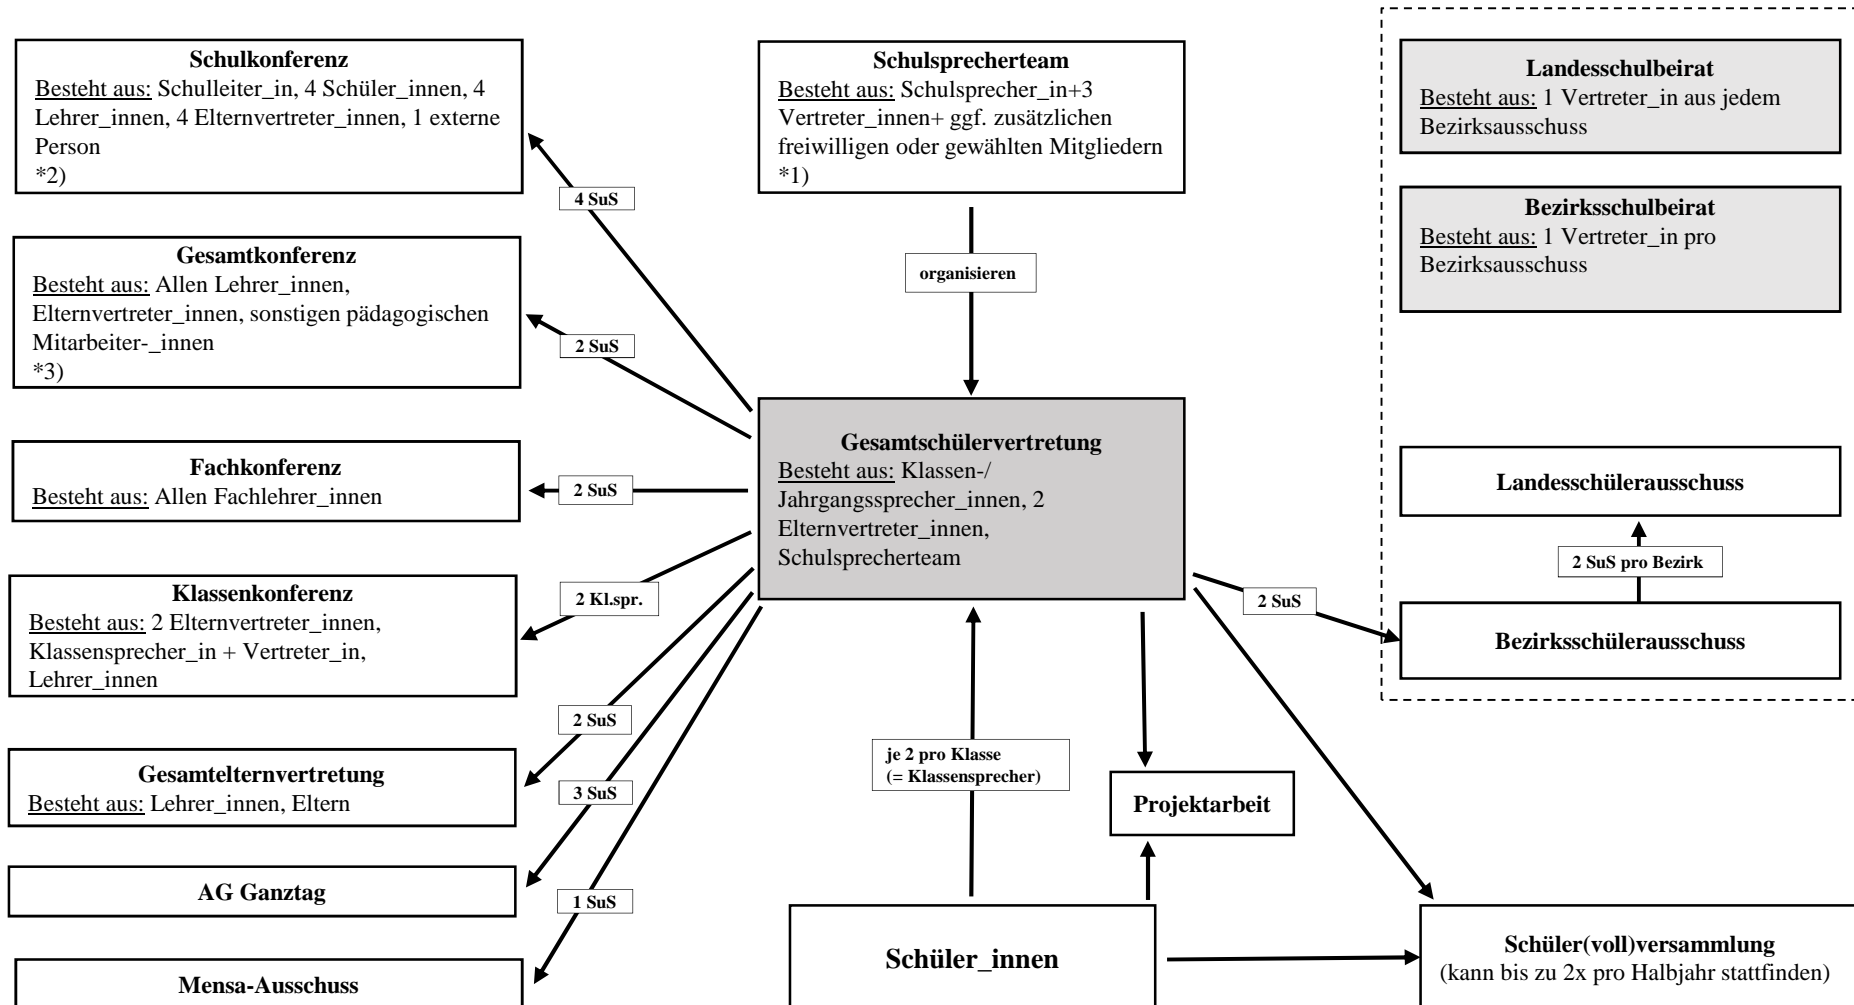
**Schulkonferenz**
Besteht aus: Schulleiter_in, 4 Schüler_innen, 4 Lehrer_innen, 4 Elternvertreter_innen, 1 externe Person
*2)

4 SuS

**Gesamtkonferenz**
Besteht aus: Allen Lehrer_innen, Elternvertreter_innen, sonstigen pädagogischen Mitarbeiter-_innen
*3)

2 SuS

**Fachkonferenz**
Besteht aus: Allen Fachlehrer_innen

2 SuS

**Klassenkonferenz**
Besteht aus: 2 Elternvertreter_innen, Klassensprecher_in + Vertreter_in, Lehrer_innen

2 Kl.spr.

2 SuS

**Gesamtelternvertretung**
Besteht aus: Lehrer_innen, Eltern

3 SuS

**AG Ganztag**

1 SuS

**Mensa-Ausschuss**

**Schulsprecherteam**
Besteht aus: Schulsprecher_in+3 Vertreter_innen+ ggf. zusätzlichen freiwilligen oder gewählten Mitgliedern
*1)

organisieren

**Gesamtschülervertretung**
Besteht aus: Klassen-/ Jahrgangssprecher_innen, 2 Elternvertreter_innen, Schulsprecherteam

je 2 pro Klasse (= Klassensprecher)

**Projektarbeit**

**Schüler_innen**

**Landesschulbeirat**
Besteht aus: 1 Vertreter_in aus jedem Bezirksausschuss

**Bezirksschulbeirat**
Besteht aus: 1 Vertreter_in pro Bezirksausschuss

**Landesschülerausschuss**

2 SuS pro Bezirk

2 SuS

**Bezirksschülerausschuss**

**Schüler(voll)versammlung**
(kann bis zu 2x pro Halbjahr stattfinden)